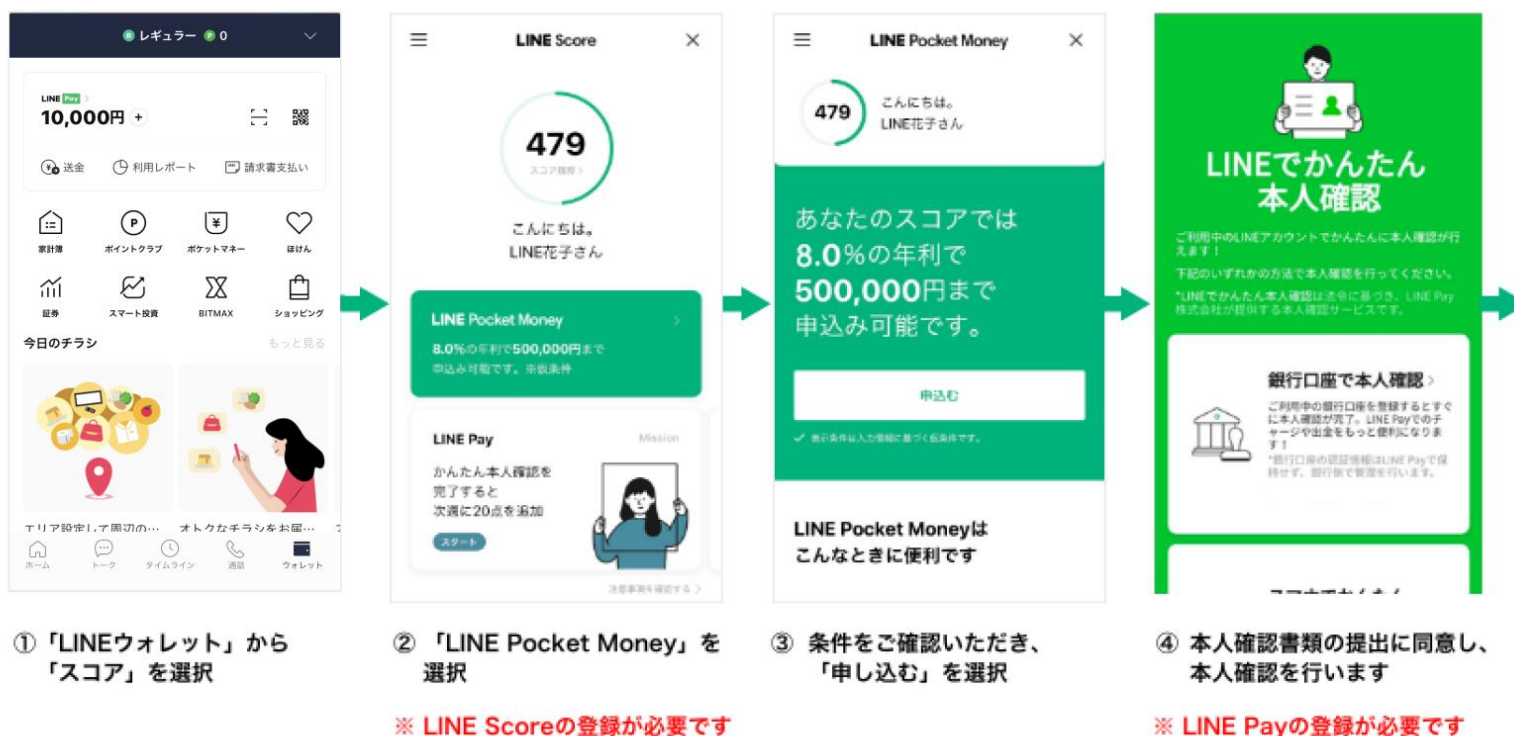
レギュラー 0

LINE Pay
10,000円 +

送金　利用レポート　請求書支払い

家計簿　ポイントクラブ　ポケットマネー　ほけん

証券　スマート投資　BITMAX　ショッピング

今日のチラシ　もっと見る

エリア設定して周辺の…　オトクなチラシをお届…

ホーム　トーク　タイムライン　通話　ウォレット

LINE Score

479
スコア履歴 >

こんにちは。
LINE花子さん

LINE Pocket Money
8.0%の年利で500,000円まで申込み可能です。※仮条件

LINE Pay　Mission
かんたん本人確認を完了すると次週に20点を追加
スタート

注意事項を確認する >

LINE Pocket Money

479
こんにちは。
LINE花子さん

あなたのスコアでは
8.0%の年利で
500,000円まで
申込み可能です。

申込む

表示条件は入力情報に基づく仮条件です。

LINE Pocket Moneyは
こんなときに便利です

LINEでかんたん
本人確認

ご利用中のLINEアカウントでかんたんに本人確認が行えます！
下記のいずれかの方法で本人確認を行ってください。
*LINEでかんたん本人確認は法令に基づき、LINE Pay株式会社が提供する本人確認サービスです。

銀行口座で本人確認 >
ご利用中の銀行口座を登録するとすぐに本人確認が完了。LINE Payでのチャージや出金をもっと便利になります！
*銀行口座の認証情報はLINE Payで保持せず、銀行側で管理を行います。

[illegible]

①「LINEウォレット」から「スコア」を選択

②「LINE Pocket Money」を選択

※ LINE Scoreの登録が必要です

③ 条件をご確認いただき、「申し込む」を選択

④ 本人確認書類の提出に同意し、本人確認を行います

※ LINE Payの登録が必要です